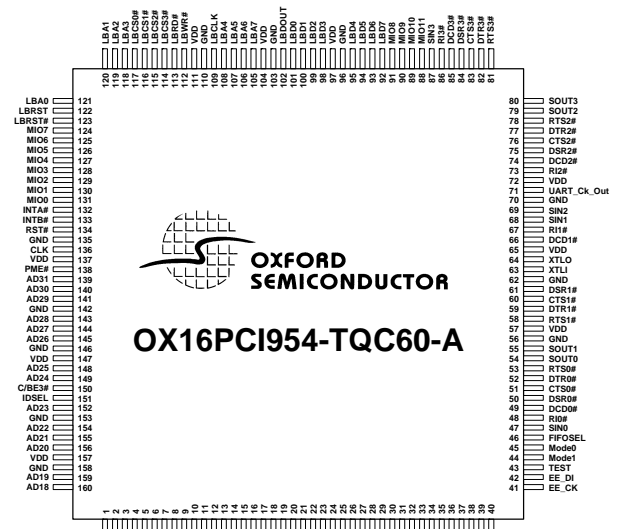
LBA1 120
LBA2 119
LBA3 118
LBCS0# 117
LBCS1# 116
LBCS2# 115
LBCS3# 114
LBRD# 113
LBWR# 112
VDD 111
GND 110
LBCLK 109
LBA4 108
LBA5 107
LBA6 106
LBA7 105
VDD 104
GND 103
LBDOUT 102
LBD0 101
LBD1 100
LBD2 99
LBD3 98
VDD 97
GND 96
LBD4 95
LBD5 94
LBD6 93
LBD7 92
MIO8 91
MIO9 90
MIO10 89
MIO11 88
SIN3 87
RI3# 86
DCD3# 85
DSR3# 84
CTS3# 83
DTR3# 82
RTS3# 81

LBA0 121
LBRST 122
LBRST# 123
MIO7 124
MIO6 125
MIO5 126
MIO4 127
MIO3 128
MIO2 129
MIO1 130
MIO0 131
INTA# 132
INTB# 133
RST# 134
GND 135
CLK 136
VDD 137
PME# 138
AD31 139
AD30 140
AD29 141
GND 142
AD28 143
AD27 144
AD26 145
GND 146
VDD 147
AD25 148
AD24 149
C/BE3# 150
IDSEL 151
AD23 152
GND 153
AD22 154
AD21 155
AD20 156
VDD 157
GND 158
AD19 159
AD18 160

OXFORD
SEMICONDUCTOR

OX16PCI954-TQC60-A

80 SOUT3
79 SOUT2
78 RTS2#
77 DTR2#
76 CTS2#
75 DSR2#
74 DCD2#
73 RI2#
72 VDD
71 UART_Ck_Out
70 GND
69 SIN2
68 SIN1
67 RI1#
66 DCD1#
65 VDD
64 XTLO
63 XTLI
62 GND
61 DSR1#
60 CTS1#
59 DTR1#
58 RTS1#
57 VDD
56 GND
55 SOUT1
54 SOUT0
53 RTS0#
52 DTR0#
51 CTS0#
50 DSR0#
49 DCD0#
48 RI0#
47 SIN0
46 FIFOSEL
45 Mode0
44 Mode1
43 TEST
42 EE_DI
41 EE_CK

1 2 3 4 5 6 7 8 9 10 11 12 13 14 15 16 17 18 19 20 21 22 23 24 25 26 27 28 29 30 31 32 33 34 35 36 37 38 39 40